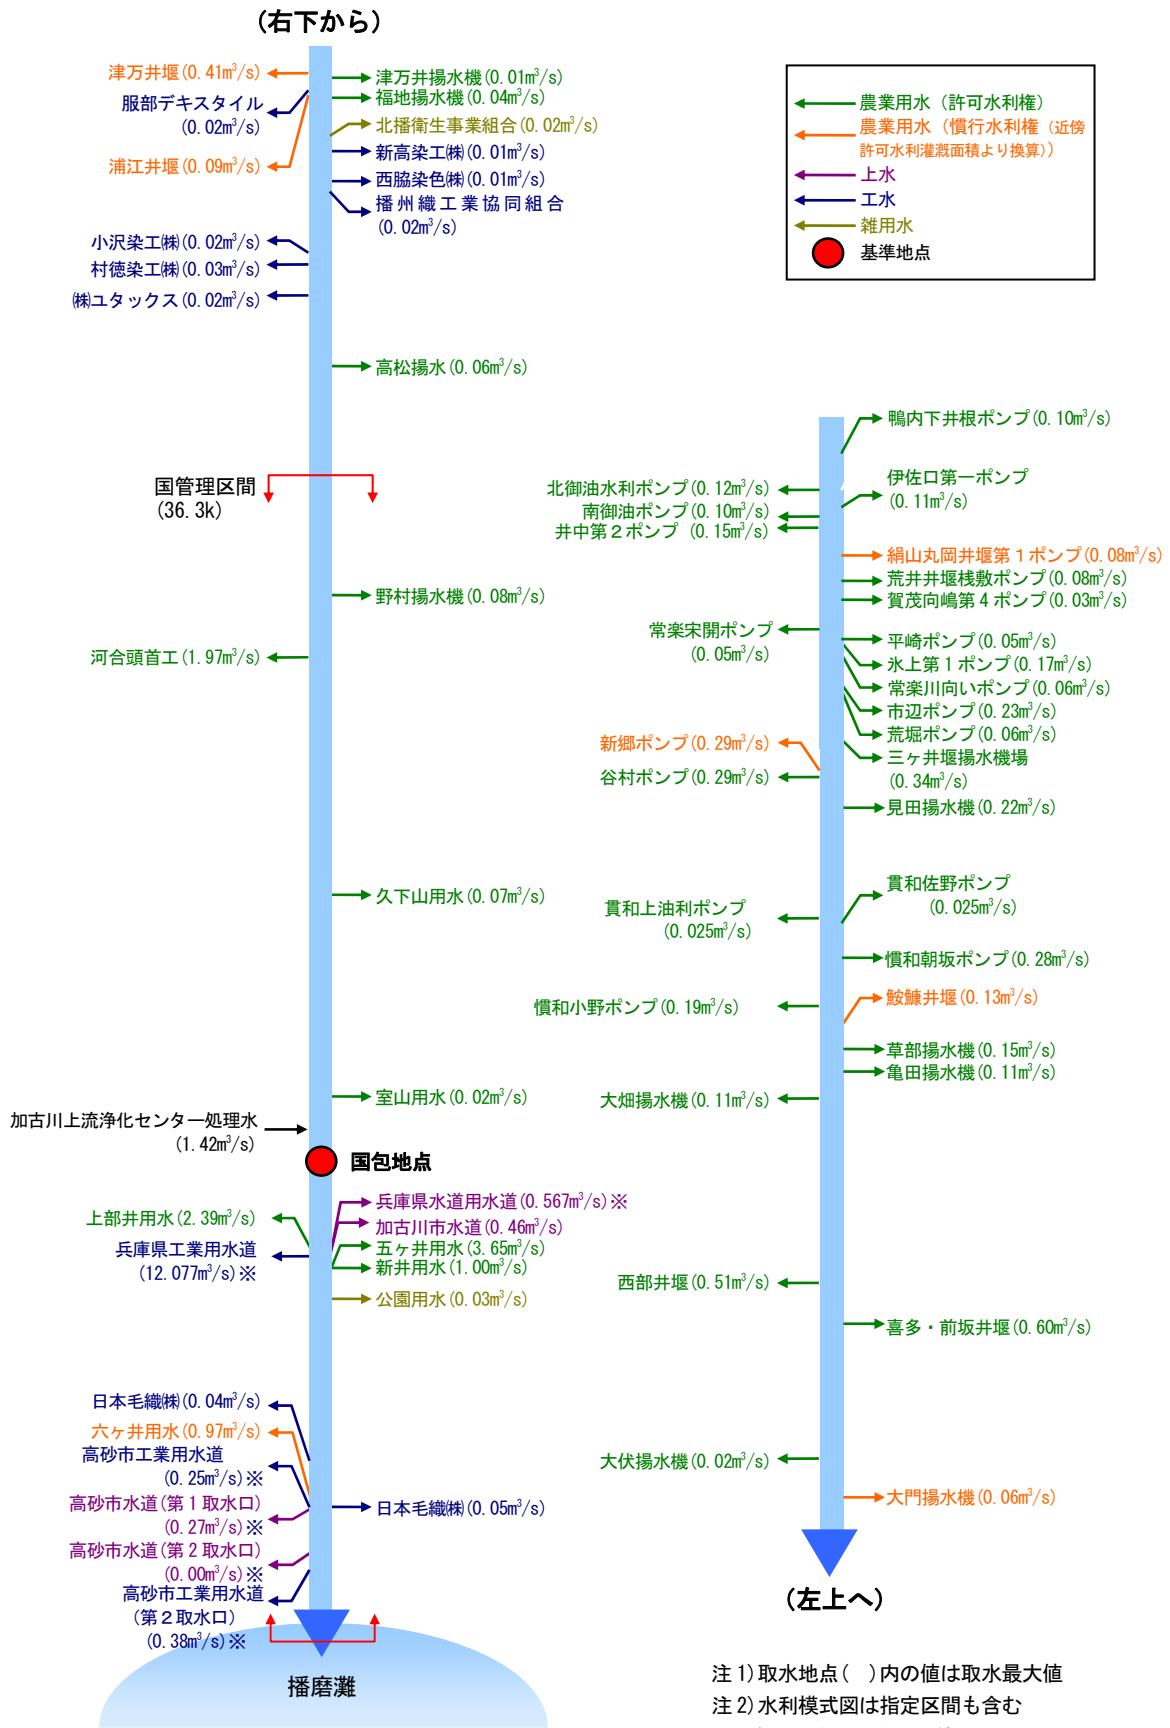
（右下から）

津万井堰(0.41m³/s)
服部デキスタイル (0.02m³/s)
浦江井堰(0.09m³/s)
津万井揚水機(0.01m³/s)
福地揚水機(0.04m³/s)
北播衛生事業組合(0.02m³/s)
新高染工㈱(0.01m³/s)
西脇染色㈱(0.01m³/s)
播州織工業協同組合 (0.02m³/s)
小沢染工㈱(0.02m³/s)
村徳染工㈱(0.03m³/s)
㈱ユタックス(0.02m³/s)
高松揚水(0.06m³/s)

農業用水（許可水利権）
農業用水（慣行水利権（近傍許可水利灌漑面積より換算））
上水
工水
雑用水
基準地点

鴨内下井根ポンプ(0.10m³/s)
国管理区間 (36.3k)
北御油水利ポンプ(0.12m³/s)
南御油ポンプ(0.10m³/s)
井中第２ポンプ (0.15m³/s)
伊佐口第一ポンプ (0.11m³/s)
絹山丸岡井堰第１ポンプ(0.08m³/s)
荒井井堰桟敷ポンプ(0.08m³/s)
賀茂向嶋第４ポンプ(0.03m³/s)
野村揚水機(0.08m³/s)
常楽宋開ポンプ (0.05m³/s)
河合頭首工(1.97m³/s)
平崎ポンプ(0.05m³/s)
氷上第１ポンプ(0.17m³/s)
常楽川向いポンプ(0.06m³/s)
市辺ポンプ(0.23m³/s)
荒堀ポンプ(0.06m³/s)
新郷ポンプ(0.29m³/s)
三ヶ井堰揚水機場 (0.34m³/s)
谷村ポンプ(0.29m³/s)
見田揚水機(0.22m³/s)
久下山用水(0.07m³/s)
貫和上油利ポンプ (0.025m³/s)
貫和佐野ポンプ (0.025m³/s)
慣和朝坂ポンプ(0.28m³/s)
慣和小野ポンプ(0.19m³/s)
鮟鱇井堰(0.13m³/s)
草部揚水機(0.15m³/s)
亀田揚水機(0.11m³/s)
室山用水(0.02m³/s)
大畑揚水機(0.11m³/s)
加古川上流浄化センター処理水 (1.42m³/s)
国包地点
兵庫県水道用水道(0.567m³/s)※
加古川市水道(0.46m³/s)
上部井用水(2.39m³/s)
兵庫県工業用水道 (12.077m³/s)※
五ヶ井用水(3.65m³/s)
新井用水(1.00m³/s)
公園用水(0.03m³/s)
西部井堰(0.51m³/s)
喜多・前坂井堰(0.60m³/s)
日本毛織㈱(0.04m³/s)
六ヶ井用水(0.97m³/s)
高砂市工業用水道 (0.25m³/s)※
大伏揚水機(0.02m³/s)
高砂市水道(第１取水口) (0.27m³/s)※
日本毛織㈱(0.05m³/s)
大門揚水機(0.06m³/s)
高砂市水道(第２取水口) (0.00m³/s)※
高砂市工業用水道 (第２取水口) (0.38m³/s)※
（左上へ）
播磨灘
注１)取水地点（　）内の値は取水最大値
注２)水利模式図は指定区間も含む